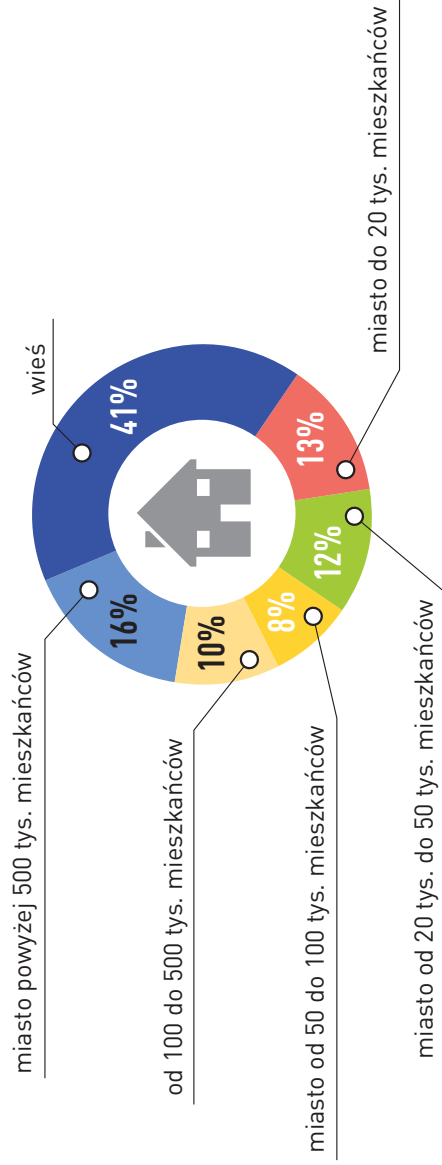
wieś
41%
miasto do 20 tys. mieszkańców
13%
12%
miasto od 20 tys. do 50 tys. mieszkańców
8%
miasto od 50 do 100 tys. mieszkańców
10%
od 100 do 500 tys. mieszkańców
16%
miasto powyżej 500 tys. mieszkańców